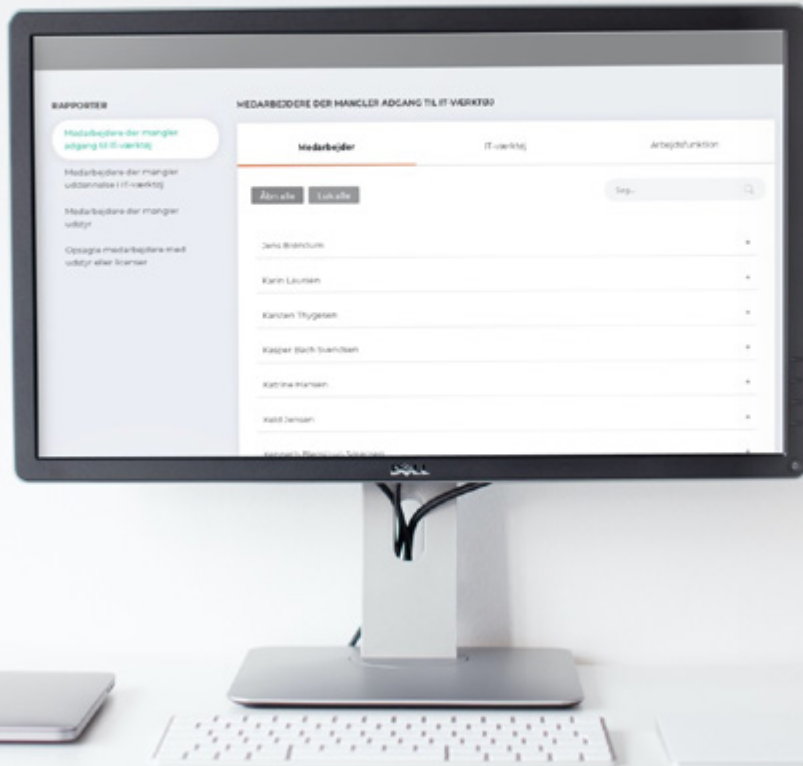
RAPPORTER

Medarbejdere der mangler adgang til IT-værktøj

Medarbejdere der mangler uddannelse i IT-værktøj

Medarbejdere der mangler udstyr

Opsagte medarbejdere med udstyr eller licenser

MEDARBEJDERE DER MANGLER ADGANG TIL IT-VÆRKTØJ

Medarbejder

IT-værktøj

Arbejdsfunktion

Åbn alle

Luk alle

Søg...

Jens Brøndum

Karin Laursen

Karsten Thygesen

Kasper Bach Svendsen

Katrine Hansen

Keld Jensen

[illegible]

DELL